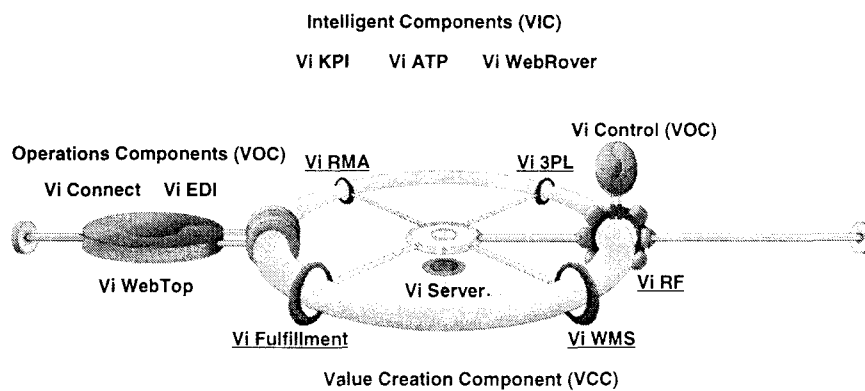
Intelligent Components (VIC)

Vi KPI Vi ATP Vi WebRover

Vi Control (VOC)

Operations Components (VOC)

Vi RMA

Vi 3PL

Vi Connect Vi EDI

Vi WebTop

Vi Server.

Vi RF

Vi Fulfillment

Vi WMS

Value Creation Component (VCC)